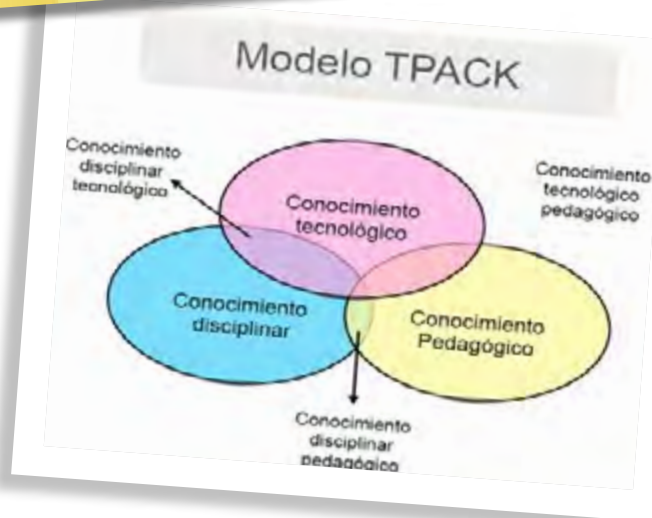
Modelo TPACK

Conocimiento disciplinar tecnológico

Conocimiento tecnológico pedagógico

Conocimiento tecnológico

Conocimiento disciplinar

Conocimiento Pedagógico

Conocimiento disciplinar pedagógico